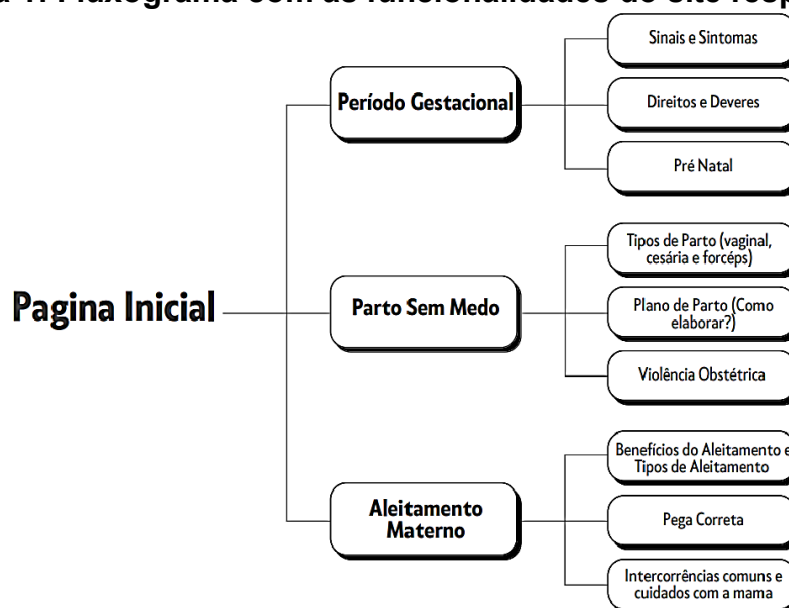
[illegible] Fluxograma com as funcionalidades do site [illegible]

Pagina Inicial

Período Gestacional

Sinais e Sintomas

Direitos e Deveres

Pré Natal

Parto Sem Medo

Tipos de Parto (vaginal, cesária e forcéps)

Plano de Parto (Como elaborar?)

Violência Obstétrica

Aleitamento Materno

Benefícios do Aleitamento e Tipos de Aleitamento

Pega Correta

Intercorrências comuns e cuidados com a mama